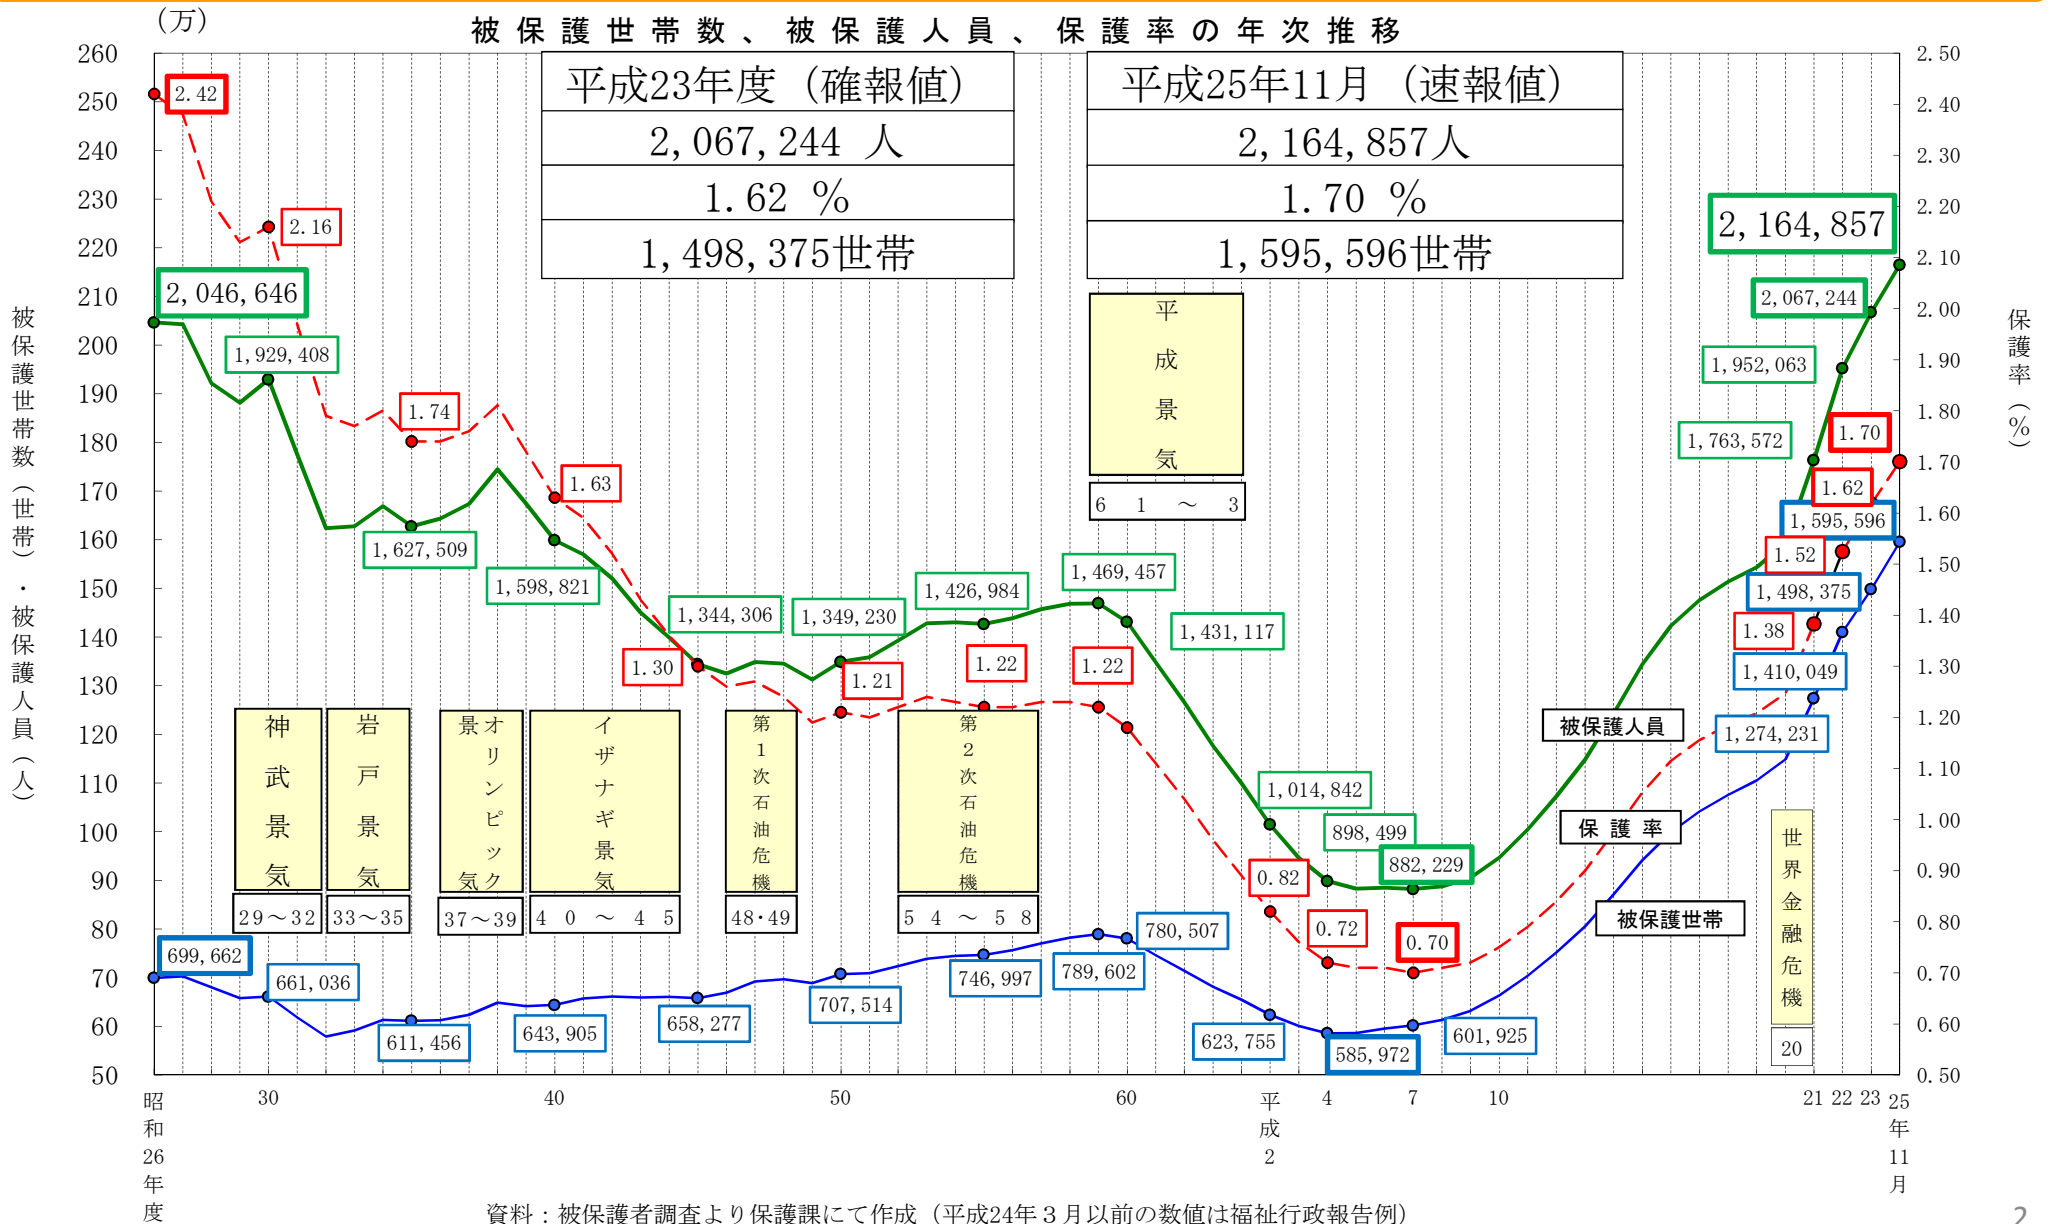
(万)

被保護世帯数、被保護人員、保護率の年次推移

| 平成23年度（確報値） |
|---|
| 2, 067, 244 人 |
| 1. 62 % |
| 1, 498, 375世帯 |

| 平成25年11月（速報値） |
|---|
| 2, 164, 857人 |
| 1. 70 % |
| 1, 595, 596世帯 |

260 250 240 230 220 210 200 190 180 170 160 150 140 130 120 110 100 90 80 70 60 50

2. 50 2. 40 2. 30 2. 20 2. 10 2. 00 1. 90 1. 80 1. 70 1. 60 1. 50 1. 40 1. 30 1. 20 1. 10 1. 00 0. 90 0. 80 0. 70 0. 60 0. 50

被保護世帯数（世帯）・被保護人員（人）

保護率（%）

2. 42
2. 16
2, 046, 646
1, 929, 408
1. 74
1. 63
1, 627, 509
1, 598, 821
1, 344, 306
1, 349, 230
1, 426, 984
1, 469, 457
1, 431, 117
1. 30
1. 21
1. 22
1. 22
平成景気
6 1 ～ 3
2, 164, 857
2, 067, 244
1, 952, 063
1, 763, 572
1. 70
1. 62
1, 595, 596
1. 52
1, 498, 375
1. 38
1, 410, 049
1, 274, 231
被保護人員
保護率
被保護世帯
神武景気
29～32
岩戸景気
33～35
オリンピック景気
37～39
イザナギ景気
4 0 ～ 4 5
第1次石油危機
48・49
第2次石油危機
5 4 ～ 5 8
1, 014, 842
898, 499
882, 229
0. 82
0. 72
0. 70
780, 507
世界金融危機
20
699, 662
661, 036
611, 456
643, 905
658, 277
707, 514
746, 997
789, 602
623, 755
585, 972
601, 925

昭和26年度 30 40 50 60 平成2 4 7 10 21 22 23 25年11月

資料：被保護者調査より保護課にて作成（平成24年３月以前の数値は福祉行政報告例）

2